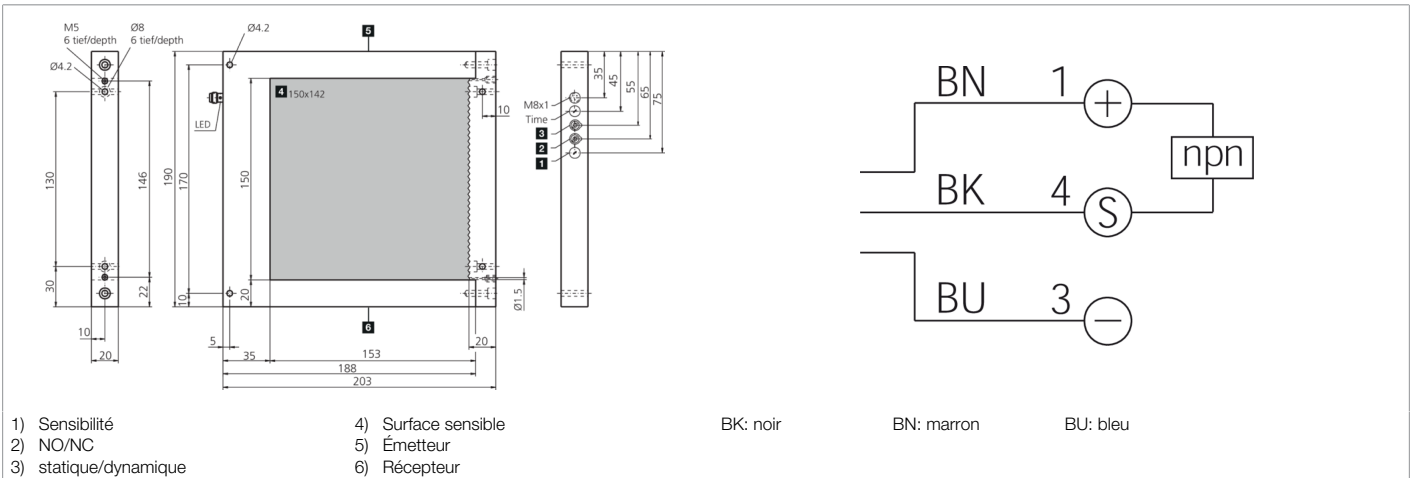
M5
6 tief/depth
Ø8
6 tief/depth
Ø4.2
Ø4.2
130
146
30
22
10
20
LED
190
170
150
10
20
5
35
153
188
203
20
4 150x142
5
6
10
Ø1.5
M8x1
Time
3
2
1
35
45
55
65
75

BN 1 +
npn
BK 4 S
BU 3 −

1) Sensibilité
2) NO/NC
3) statique/dynamique

4) Surface sensible
5) Émetteur
6) Récepteur

BK: noir
BN: marron
BU: bleu